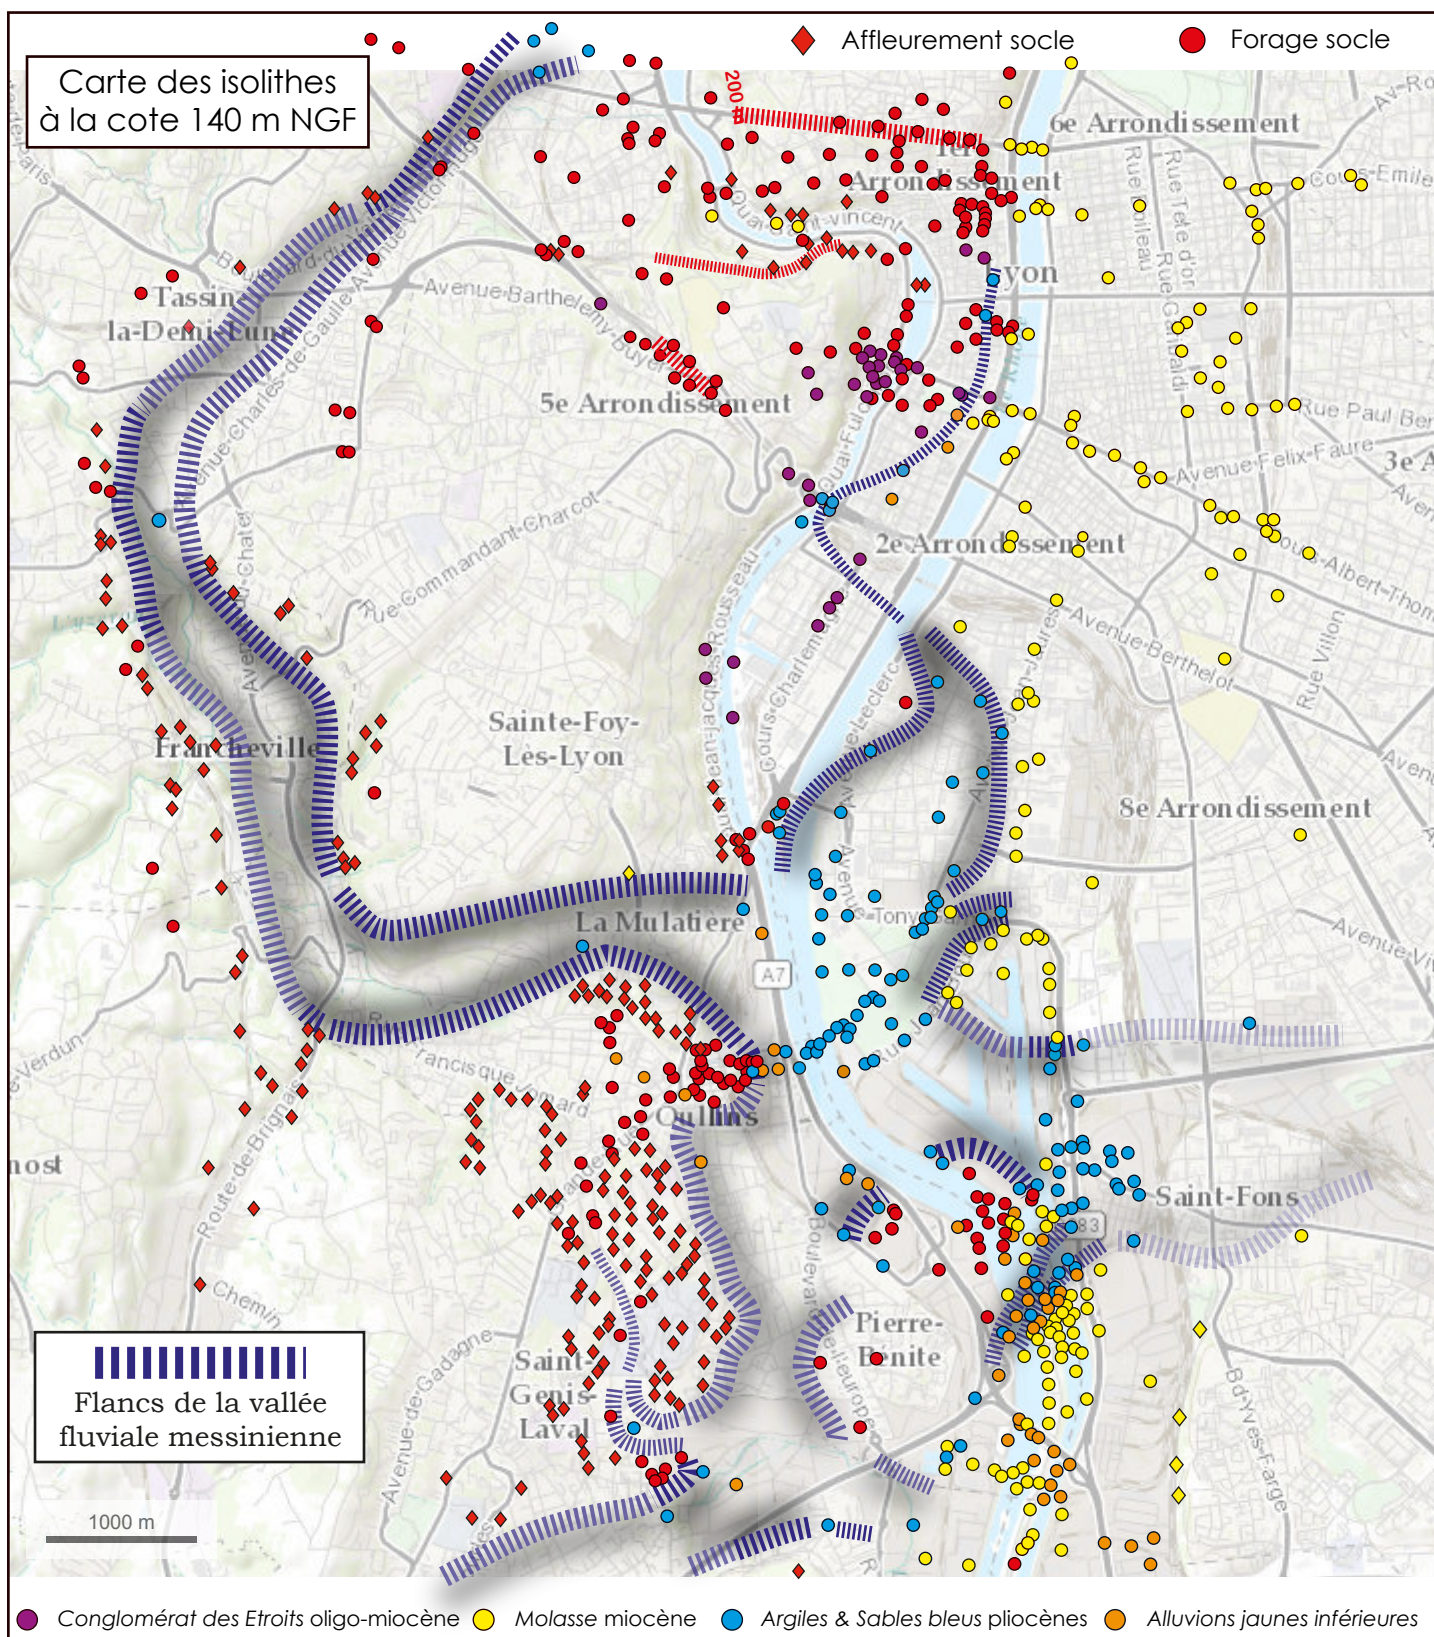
Carte des isolithes à la cote 140 m NGF

Affleurement socle
Forage socle

200

6e Arrondissement
1er Arrondissement
Lyon
Tassin-la-Demi-Lune
5e Arrondissement
2e Arrondissement
3e A
Sainte-Foy-Lès-Lyon
Francheville
8e Arrondissement
La Mulatière
Oullins
Saint-Fons
Pierre-Bénite
Saint-Genis-Laval
A7

Avenue Barthelémy-Buyer
Rue Commandant-Charcot
Avenue Charles-de-Gaulle
Avenue Victor Hugo
Quai Saint-Vincent
Quai Fulchiron
Quai Jean-Jacques Rousseau
Cours Charlemagne
Avenue Leclerc
Avenue Jean Jaurès
Avenue Berthelot
Avenue Félix Faure
Rue Paul Bert
Cours Albert-Thomas
Cours Émile
Rue Tête d'or
Rue Garibaldi
Rue Villon
Avenue Tony Garnier
Boulevard de l'Europe
Route de Brignais
Avenue de Gadagne
Bd Yves Farge
Chemin
Francisque Jomard
Verdun
nost

Flancs de la vallée fluviale messinienne

1000 m

Conglomérat des Etroits oligo-miocène
Molasse miocène
Argiles & Sables bleus pliocènes
Alluvions jaunes inférieures